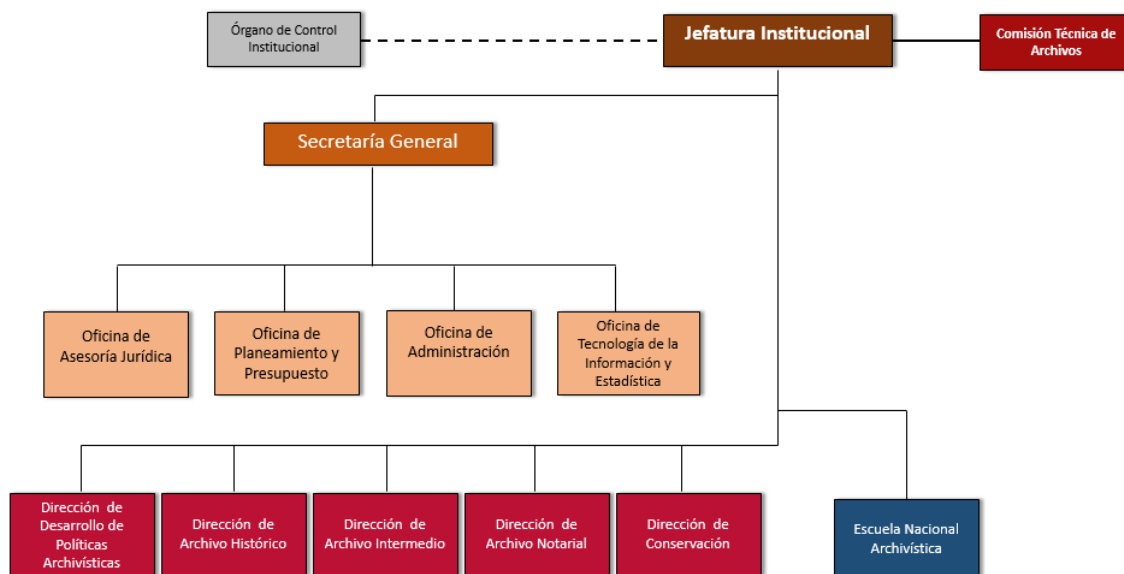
Órgano de Control Institucional

Jefatura Institucional

Comisión Técnica de Archivos

Secretaría General

Oficina de Asesoría Jurídica

Oficina de Planeamiento y Presupuesto

Oficina de Administración

Oficina de Tecnología de la Información y Estadística

Dirección de Desarrollo de Políticas Archivísticas

Dirección de Archivo Histórico

Dirección de Archivo Intermedio

Dirección de Archivo Notarial

Dirección de Conservación

Escuela Nacional Archivística